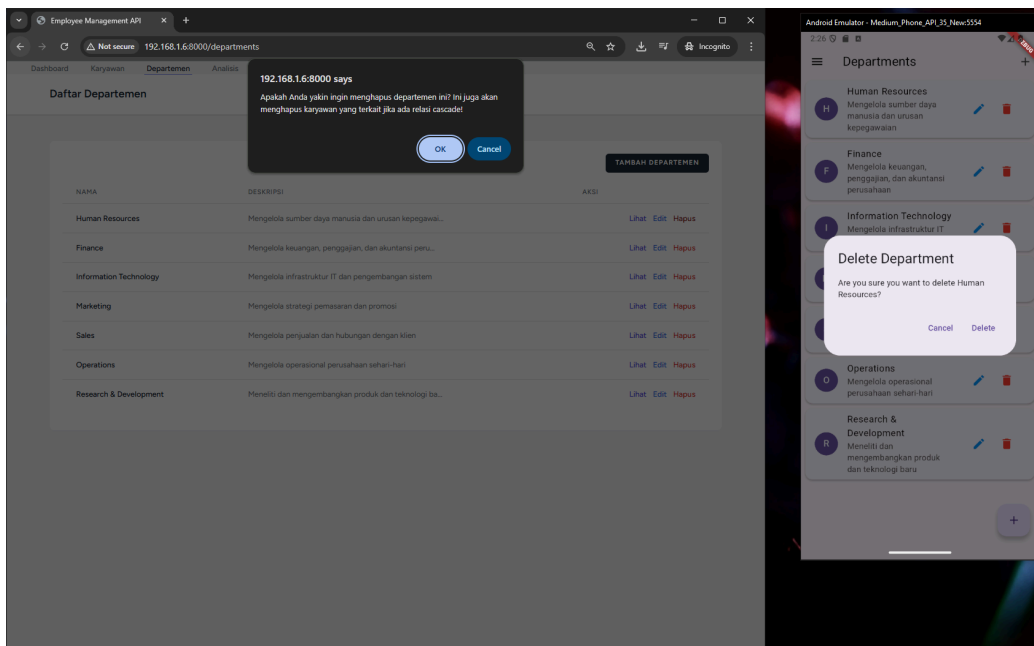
Employee Management API

Not secure 192.168.1.6:8000/departments

Incognito

Dashboard Karyawan Departemen Analisis

Daftar Departemen

192.168.1.6:8000 says

Apakah Anda yakin ingin menghapus departemen ini? Ini juga akan menghapus karyawan yang terkait jika ada relasi cascade!

OK Cancel

TAMBAH DEPARTEMEN

| NAMA | DESKRIPSI | AKSI |
|---|---|---|
| Human Resources | Mengelola sumber daya manusia dan urusan kepegawai... | Lihat Edit Hapus |
| Finance | Mengelola keuangan, penggajian, dan akuntansi peru... | Lihat Edit Hapus |
| Information Technology | Mengelola infrastruktur IT dan pengembangan sistem | Lihat Edit Hapus |
| Marketing | Mengelola strategi pemasaran dan promosi | Lihat Edit Hapus |
| Sales | Mengelola penjualan dan hubungan dengan klien | Lihat Edit Hapus |
| Operations | Mengelola operasional perusahaan sehari-hari | Lihat Edit Hapus |
| Research & Development | Meneliti dan mengembangkan produk dan teknologi ba... | Lihat Edit Hapus |

Android Emulator - Medium_Phone_API_35_New:5554

2:26

DEBUG

Departments

H Human Resources
Mengelola sumber daya manusia dan urusan kepegawaian

F Finance
Mengelola keuangan, penggajian, dan akuntansi perusahaan

I Information Technology
Mengelola infrastruktur IT

Delete Department

Are you sure you want to delete Human Resources?

Cancel Delete

O Operations
Mengelola operasional perusahaan sehari-hari

R Research & Development
Meneliti dan mengembangkan produk dan teknologi baru

+